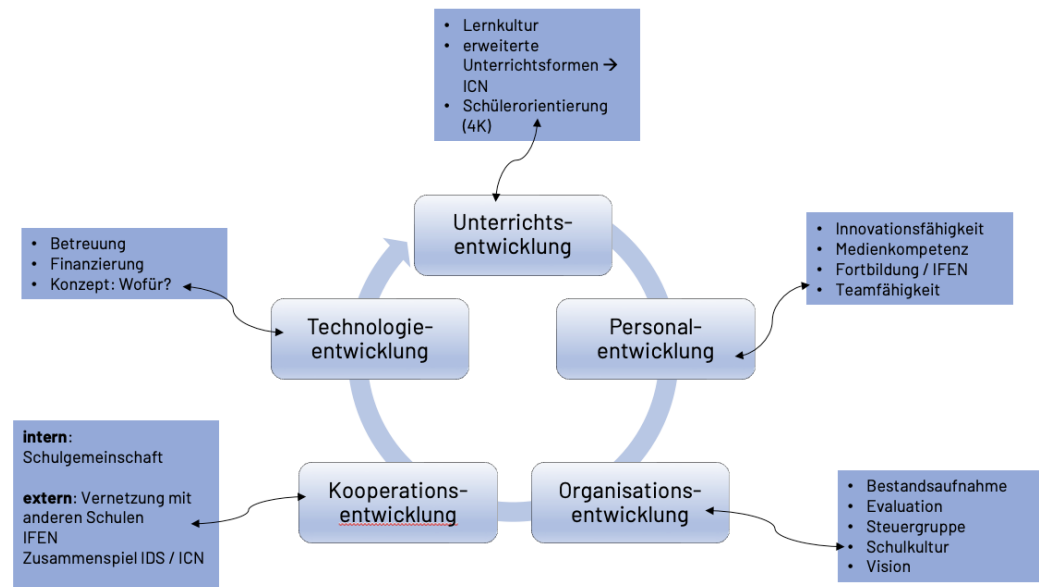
- Lernkultur
- erweiterte Unterrichtsformen → ICN
- Schülerorientierung (4K)

Unterrichtsentwicklung

- Betreuung
- Finanzierung
- Konzept: Wofür?

Technologieentwicklung

- Innovationsfähigkeit
- Medienkompetenz
- Fortbildung / IFEN
- Teamfähigkeit

Personalentwicklung

**intern**: Schulgemeinschaft

**extern**: Vernetzung mit anderen Schulen
IFEN
Zusammenspiel IDS / ICN

Kooperationsentwicklung

Organisationsentwicklung

- Bestandsaufnahme
- Evaluation
- Steuergruppe
- Schulkultur
- Vision